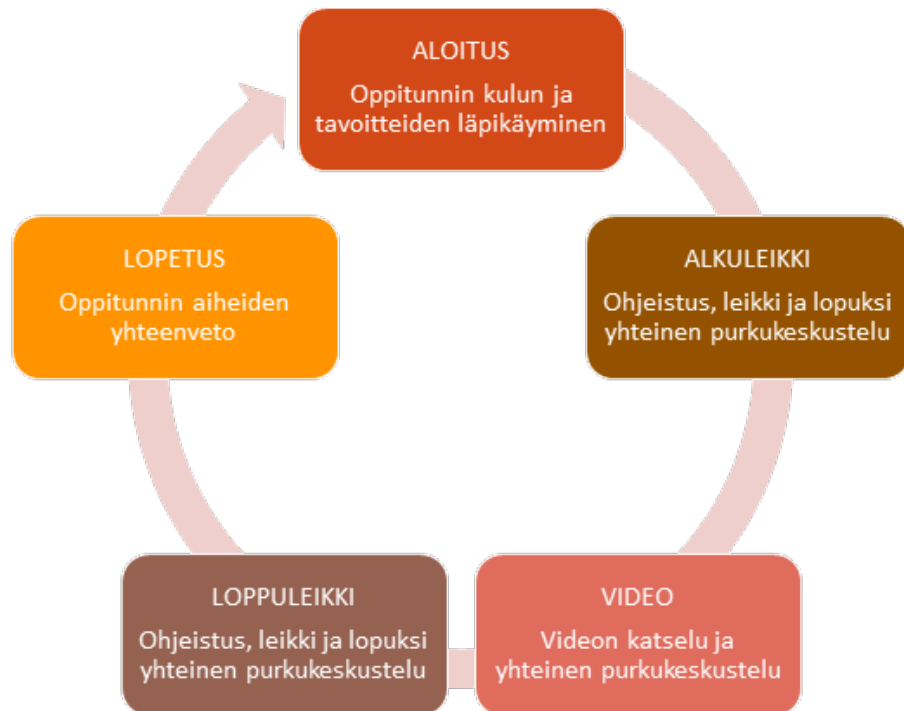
ALOITUS
Oppitunnin kulun ja tavoitteiden läpikäyminen

ALKULEIKKI
Ohjeistus, leikki ja lopuksi yhteinen purkukeskustelu

VIDEO
Videon katselu ja yhteinen purkukeskustelu

LOPPULEIKKI
Ohjeistus, leikki ja lopuksi yhteinen purkukeskustelu

LOPETUS
Oppitunnin aiheiden yhteenveto